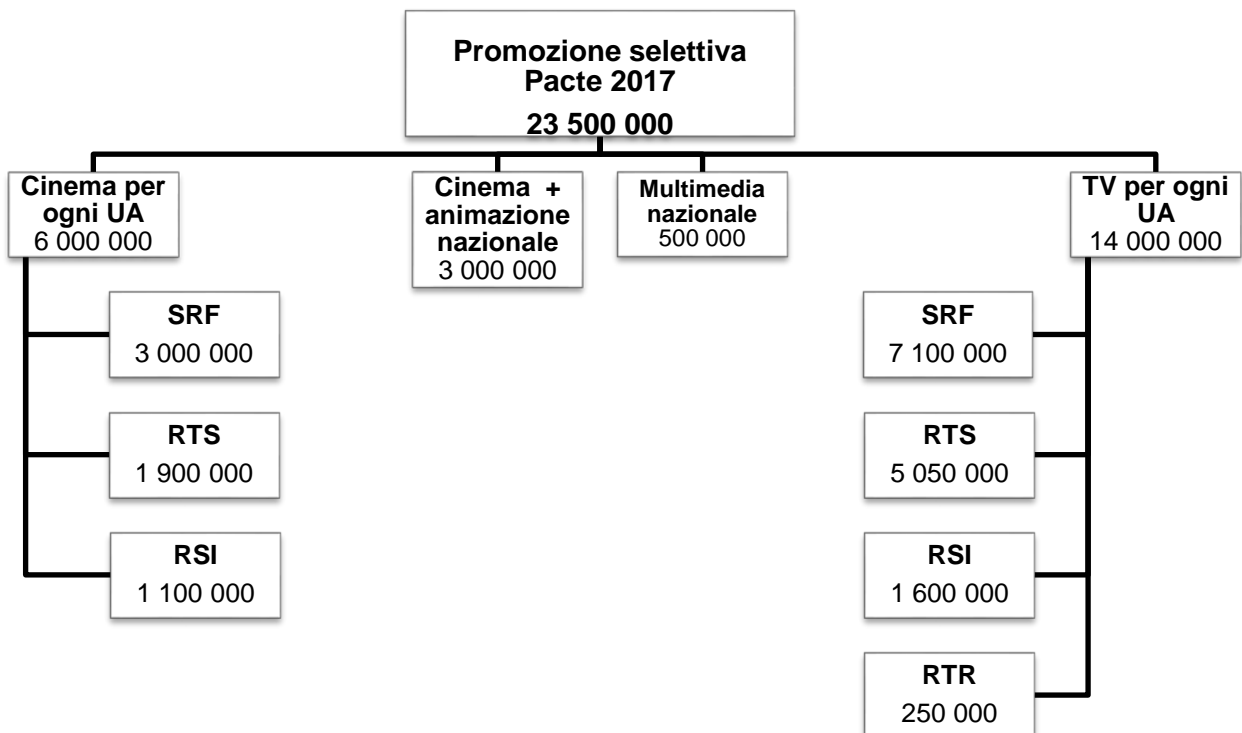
Promozione selettiva
Pacte 2017
23 500 000

Cinema per ogni UA
6 000 000

Cinema + animazione nazionale
3 000 000

Multimedia nazionale
500 000

TV per ogni UA
14 000 000

SRF
3 000 000

RTS
1 900 000

RSI
1 100 000

SRF
7 100 000

RTS
5 050 000

RSI
1 600 000

RTR
250 000